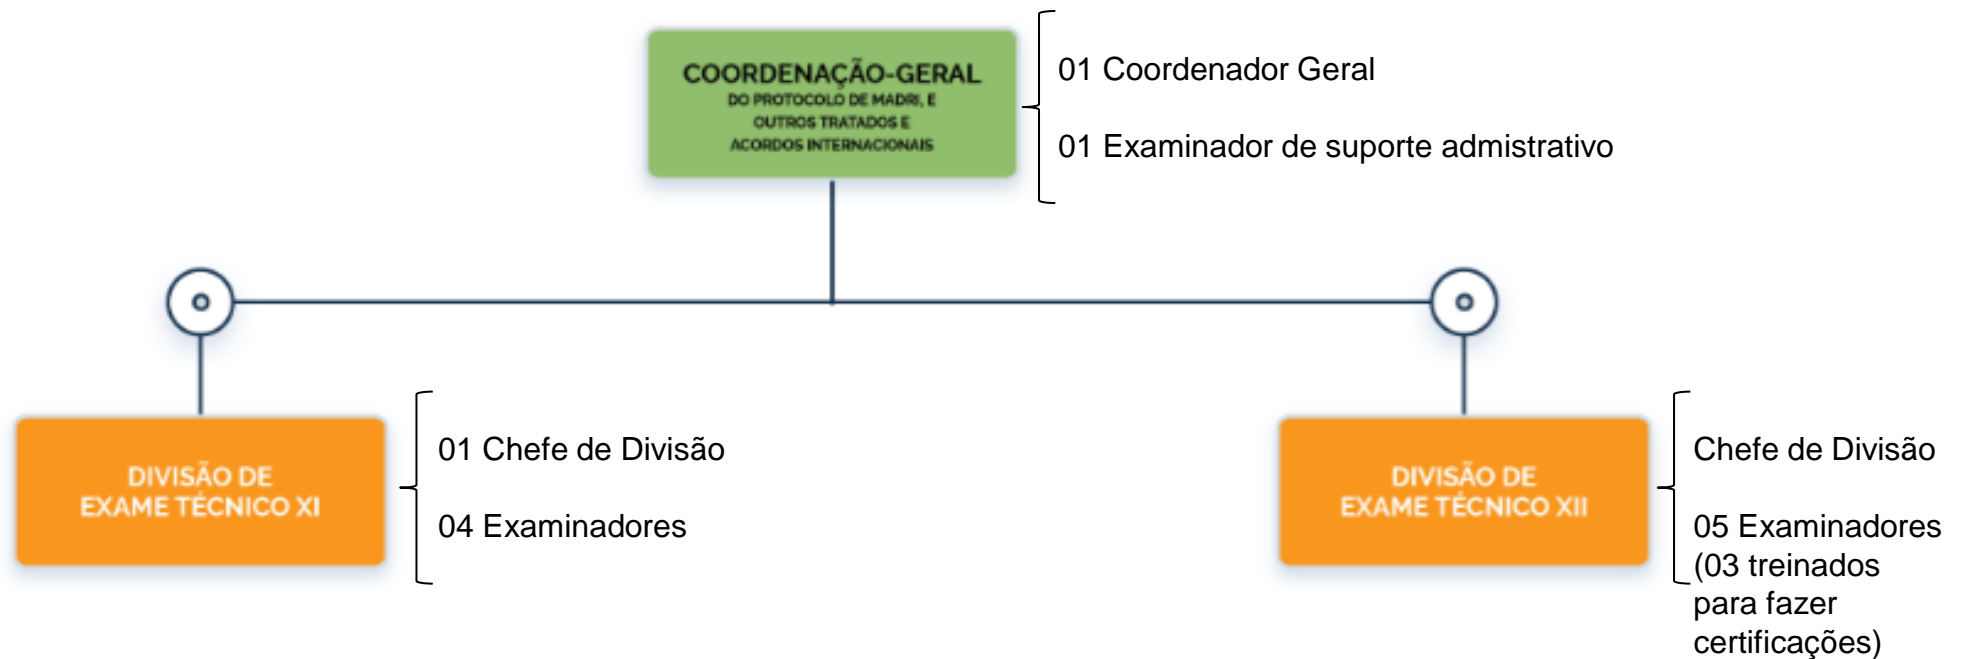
COORDENAÇÃO-GERAL
DO PROTOCOLO DE MADRI, E OUTROS TRATADOS E ACORDOS INTERNACIONAIS

01 Coordenador Geral

01 Examinador de suporte admistrativo

DIVISÃO DE EXAME TÉCNICO XI

01 Chefe de Divisão

04 Examinadores

DIVISÃO DE EXAME TÉCNICO XII

Chefe de Divisão

05 Examinadores (03 treinados para fazer certificações)